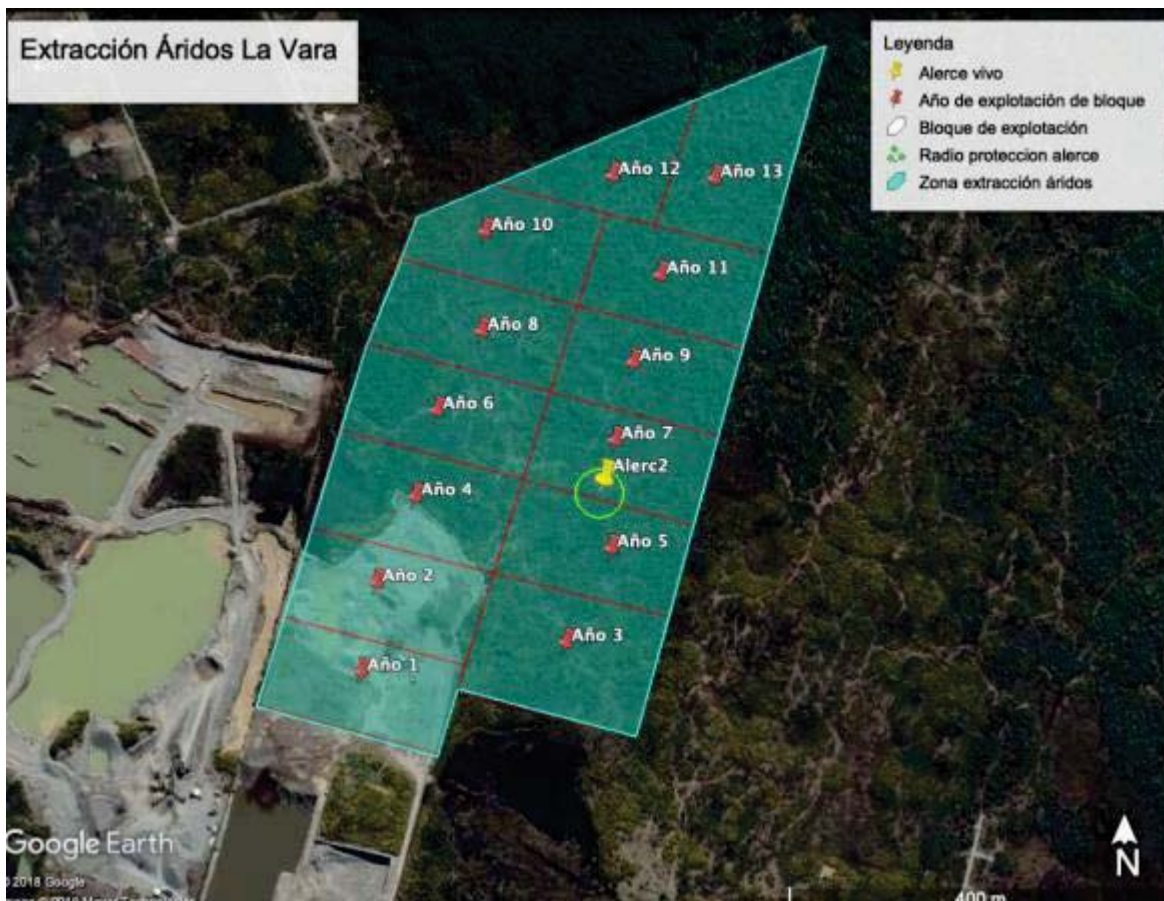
Extracción Áridos La Vara

Leyenda
Alerce vivo
Año de explotación de bloque
Bloque de explotación
Radio proteccion alerce
Zona extracción áridos

Año 12
Año 13
Año 10
Año 11
Año 8
Año 9
Año 6
Año 7
Alerc2
Año 4
Año 5
Año 2
Año 3
Año 1

Google Earth
© 2018 Google
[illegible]
400 m
N